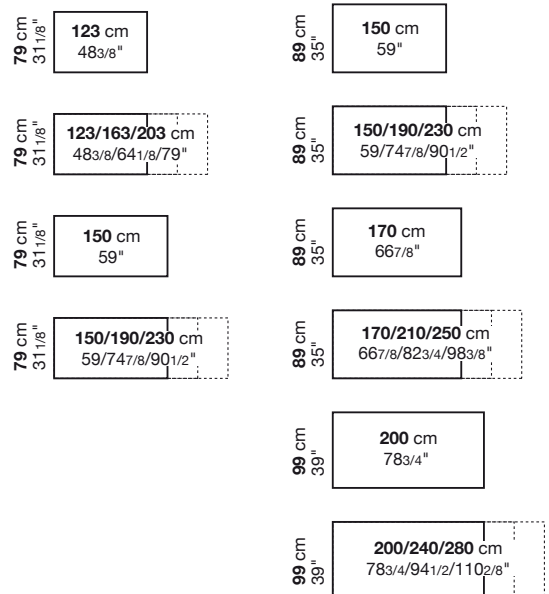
**79** cm
31 1/8"

**123** cm
48 3/8"

**79** cm
31 1/8"

**123/163/203** cm
48 3/8/64 1/8/79"

**79** cm
31 1/8"

**150** cm
59"

**79** cm
31 1/8"

**150/190/230** cm
59/74 7/8/90 1/2"

**89** cm
35"

**150** cm
59"

**89** cm
35"

**150/190/230** cm
59/74 7/8/90 1/2"

**89** cm
35"

**170** cm
66 7/8"

**89** cm
35"

**170/210/250** cm
66 7/8/82 3/4/98 3/8"

**99** cm
39"

**200** cm
78 3/4"

**99** cm
39"

**200/240/280** cm
78 3/4/94 1/2/110 2/8"